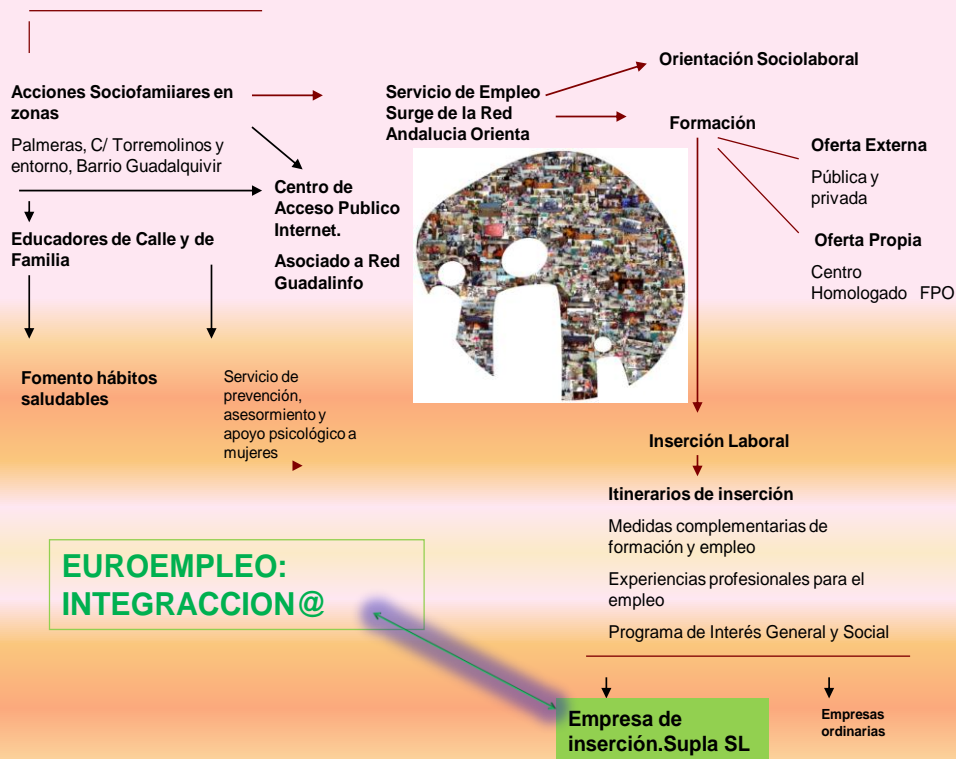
Acciones Sociofamiiares en zonas

Palmeras, C/ Torremolinos y entorno, Barrio Guadalquivir

Educadores de Calle y de Familia

Centro de Acceso Publico Internet.

Asociado a Red Guadalinfo

Servicio de Empleo Surge de la Red Andalucia Orienta

Orientación Sociolaboral

Formación

Oferta Externa

Pública y privada

Oferta Propia

Centro Homologado FPO

Fomento hábitos saludables

Servicio de prevención, asesormiento y apoyo psicológico a mujeres

Inserción Laboral

Itinerarios de inserción

Medidas complementarias de formación y empleo

Experiencias profesionales para el empleo

Programa de Interés General y Social

EUROEMPLEO: INTEGRACCION@

Empresa de inserción.Supla SL

Empresas ordinarias